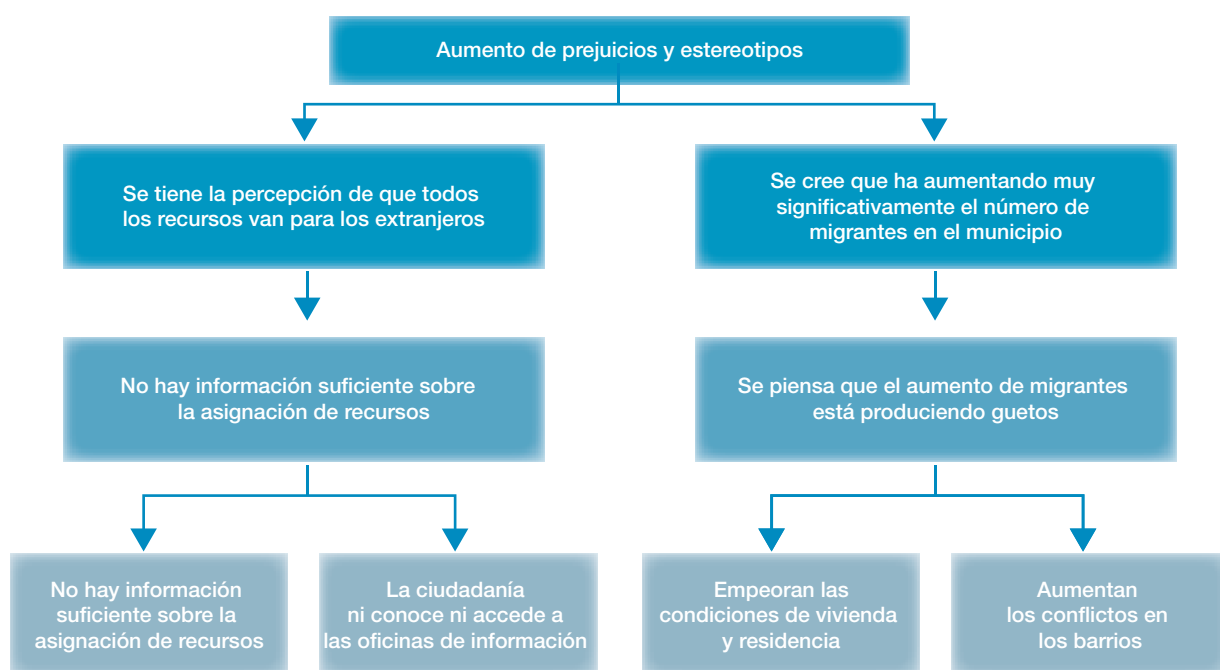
Aumento de prejuicios y estereotipos

Se tiene la percepción de que todos los recursos van para los extranjeros

Se cree que ha aumentando muy significativamente el número de migrantes en el municipio

No hay información suficiente sobre la asignación de recursos

Se piensa que el aumento de migrantes está produciendo guetos

No hay información suficiente sobre la asignación de recursos

La ciudadanía ni conoce ni accede a las oficinas de información

Empeoran las condiciones de vivienda y residencia

Aumentan los conflictos en los barrios